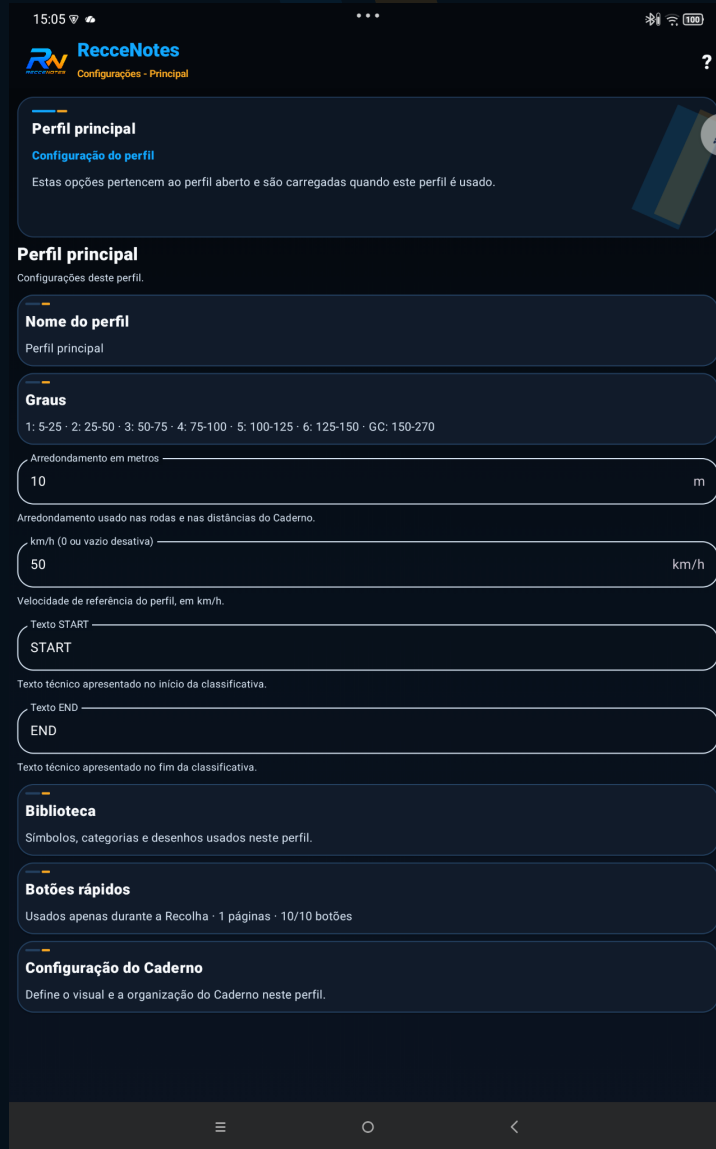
15:05

100

RN RECCENOTES

RecceNotes
Configurações - Principal

?

Perfil principal
Configuração do perfil
Estas opções pertencem ao perfil aberto e são carregadas quando este perfil é usado.

Perfil principal
Configurações deste perfil.

Nome do perfil
Perfil principal

Graus
1: 5-25 · 2: 25-50 · 3: 50-75 · 4: 75-100 · 5: 100-125 · 6: 125-150 · GC: 150-270

Arredondamento em metros
10
m
Arredondamento usado nas rodas e nas distâncias do Caderno.

km/h (0 ou vazio desativa)
50
km/h
Velocidade de referência do perfil, em km/h.

Texto START
START
Texto técnico apresentado no início da classificativa.

Texto END
END
Texto técnico apresentado no fim da classificativa.

Biblioteca
Símbolos, categorias e desenhos usados neste perfil.

Botões rápidos
Usados apenas durante a Recolha · 1 páginas · 10/10 botões

Configuração do Caderno
Define o visual e a organização do Caderno neste perfil.